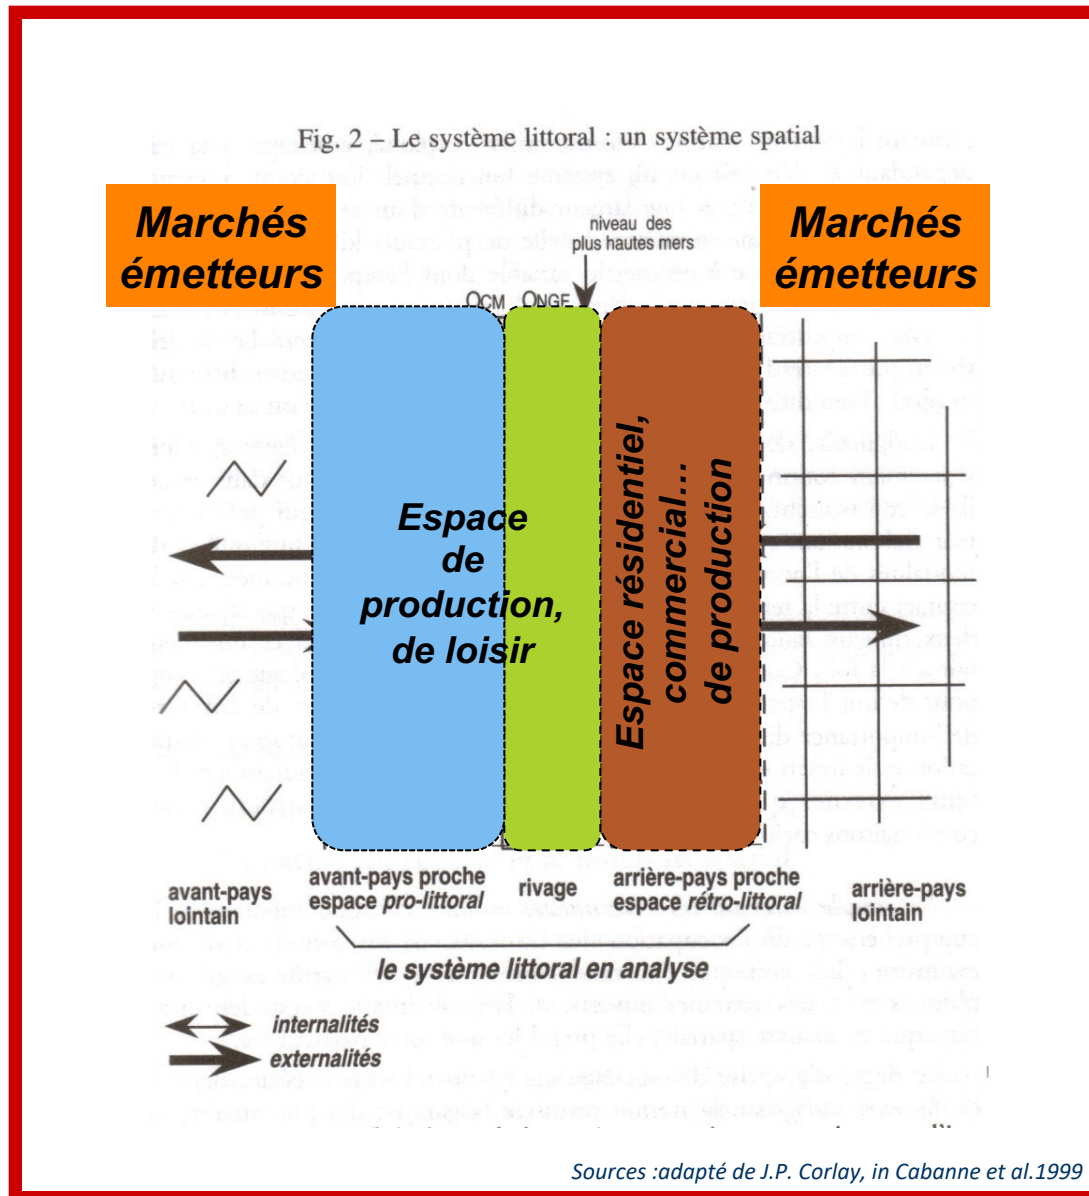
Fig. 2 – Le système littoral : un système spatial

Marchés émetteurs

Marchés émetteurs

niveau des plus hautes mers

OCM ONGE

Espace de production, de loisir

Espace résidentiel, commercial… de production

avant-pays lointain

avant-pays proche espace pro-littoral

rivage

arrière-pays proche espace rétro-littoral

arrière-pays lointain

le système littoral en analyse

internalités

externalités

Sources :adapté de J.P. Corlay, in Cabanne et al.1999